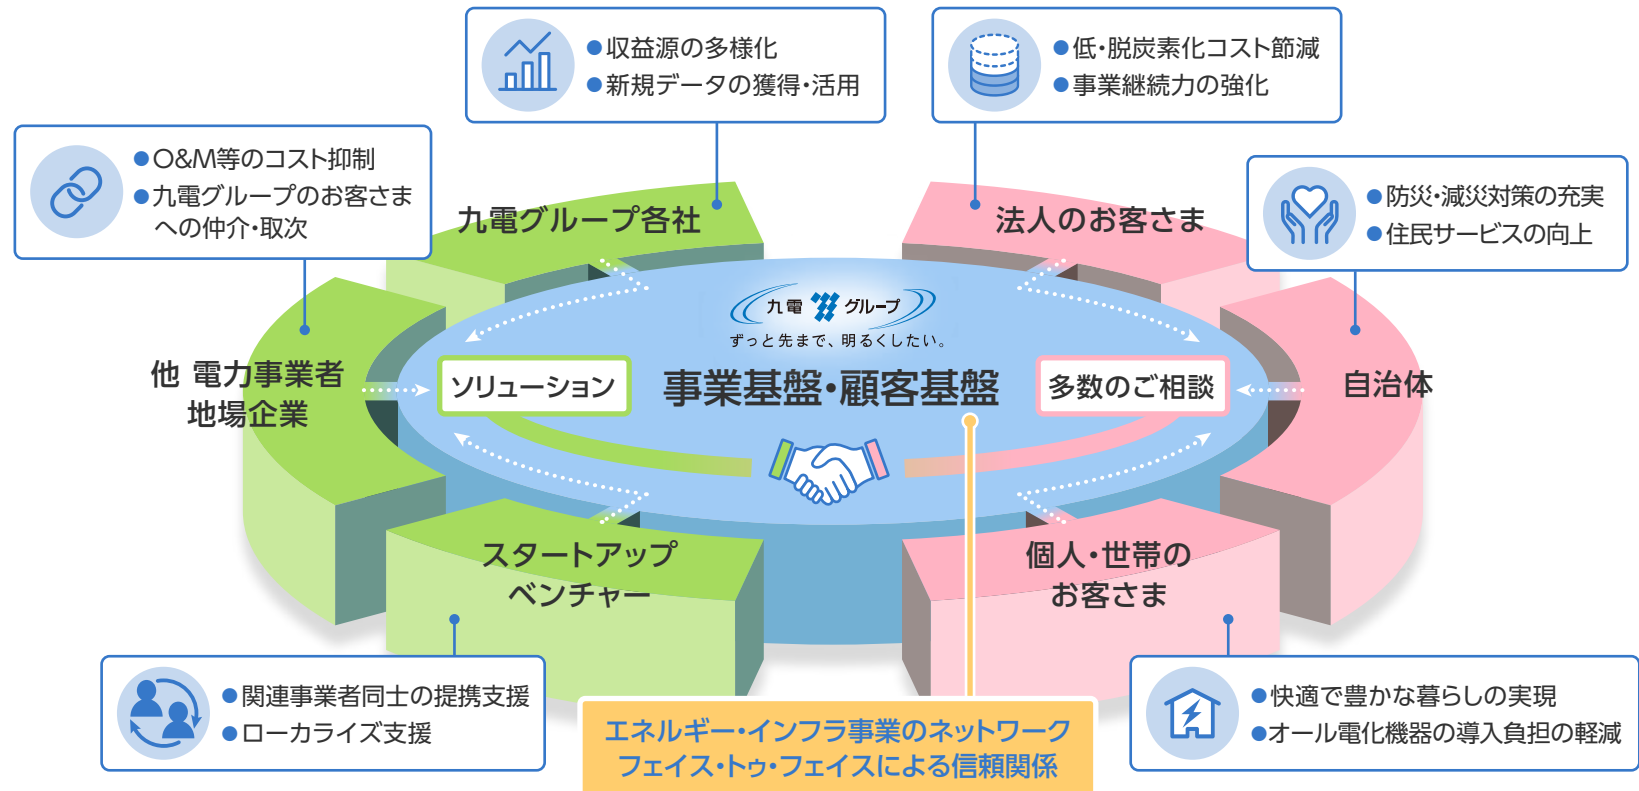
●収益源の多様化
●新規データの獲得・活用

●低・脱炭素化コスト節減
●事業継続力の強化

●O&M等のコスト抑制
●九電グループのお客さまへの仲介・取次

●防災・減災対策の充実
●住民サービスの向上

九電グループ各社

法人のお客さま

九電 グループ
ずっと先まで、明るくしたい。

他 電力事業者
地場企業

ソリューション

事業基盤・顧客基盤

多数のご相談

自治体

スタートアップ
ベンチャー

個人・世帯の
お客さま

●関連事業者同士の提携支援
●ローカライズ支援

エネルギー・インフラ事業のネットワーク
フェイス・トゥ・フェイスによる信頼関係

●快適で豊かな暮らしの実現
●オール電化機器の導入負担の軽減